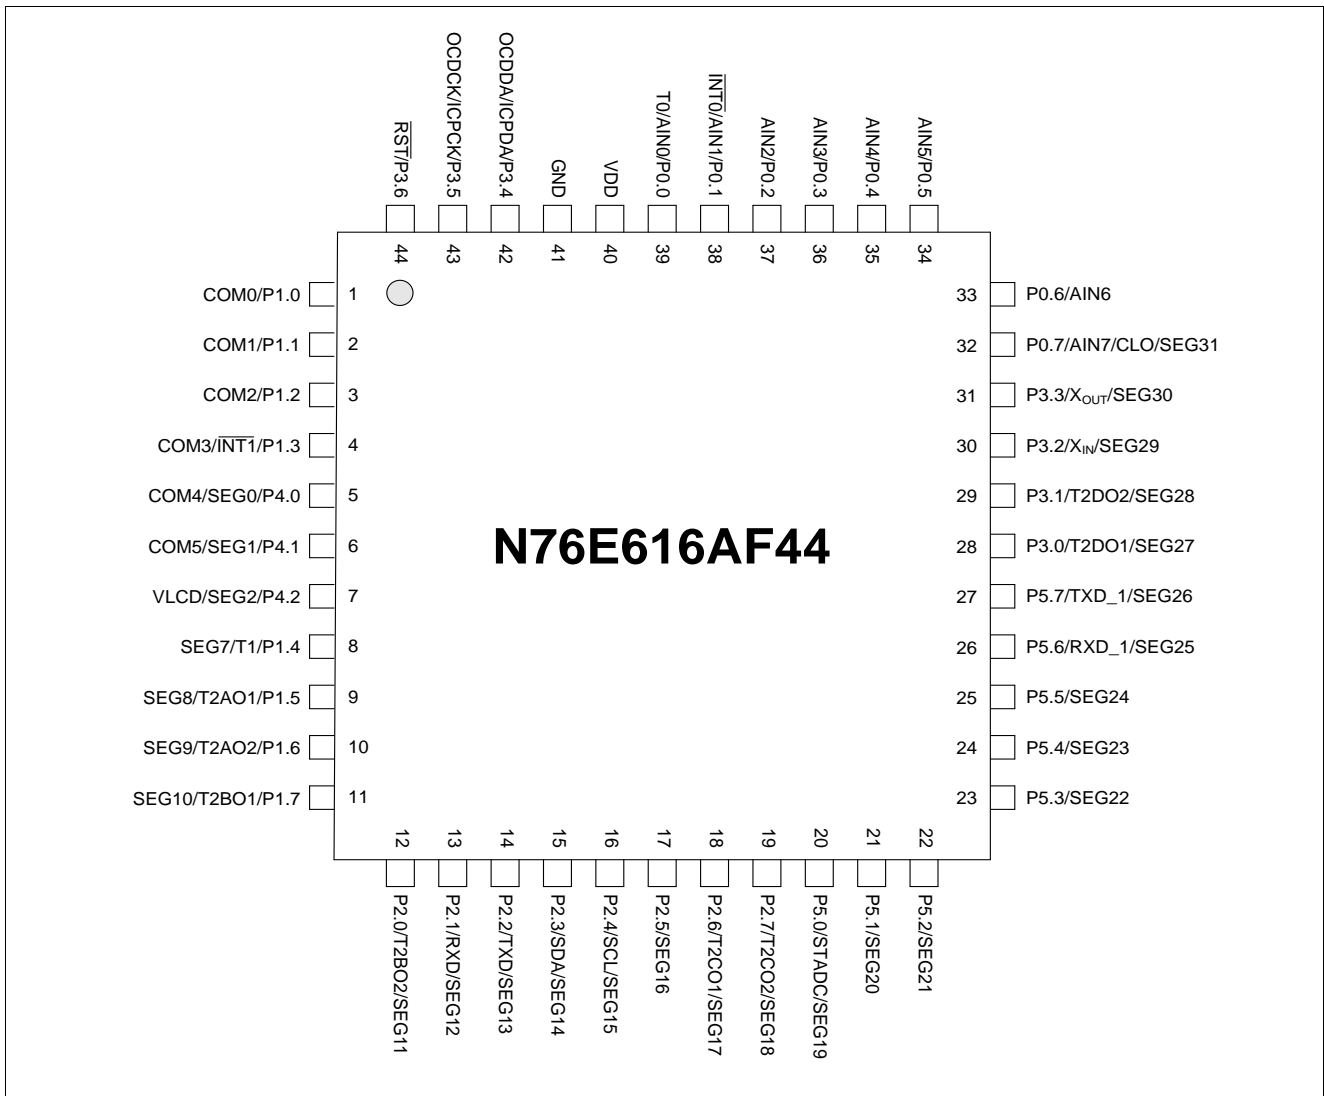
RST/P3.6
OCDCK/ICPCK/P3.5
OCDDA/ICPDA/P3.4
GND
VDD
T0/AIN0/P0.0
INT0/AIN1/P0.1
AIN2/P0.2
AIN3/P0.3
AIN4/P0.4
AIN5/P0.5

44 43 42 41 40 39 38 37 36 35 34

COM0/P1.0 1
COM1/P1.1 2
COM2/P1.2 3
COM3/INT1/P1.3 4
COM4/SEG0/P4.0 5
COM5/SEG1/P4.1 6
VLCD/SEG2/P4.2 7
SEG7/T1/P1.4 8
SEG8/T2AO1/P1.5 9
SEG9/T2AO2/P1.6 10
SEG10/T2BO1/P1.7 11

N76E616AF44

33 P0.6/AIN6
32 P0.7/AIN7/CLO/SEG31
31 P3.3/$X_{OUT}$/SEG30
30 P3.2/$X_{IN}$/SEG29
29 P3.1/T2DO2/SEG28
28 P3.0/T2DO1/SEG27
27 P5.7/TXD_1/SEG26
26 P5.6/RXD_1/SEG25
25 P5.5/SEG24
24 P5.4/SEG23
23 P5.3/SEG22

12 13 14 15 16 17 18 19 20 21 22

P2.0/T2BO2/SEG11
P2.1/RXD/SEG12
P2.2/TXD/SEG13
P2.3/SDA/SEG14
P2.4/SCL/SEG15
P2.5/SEG16
P2.6/T2CO1/SEG17
P2.7/T2CO2/SEG18
P5.0/STADC/SEG19
P5.1/SEG20
P5.2/SEG21